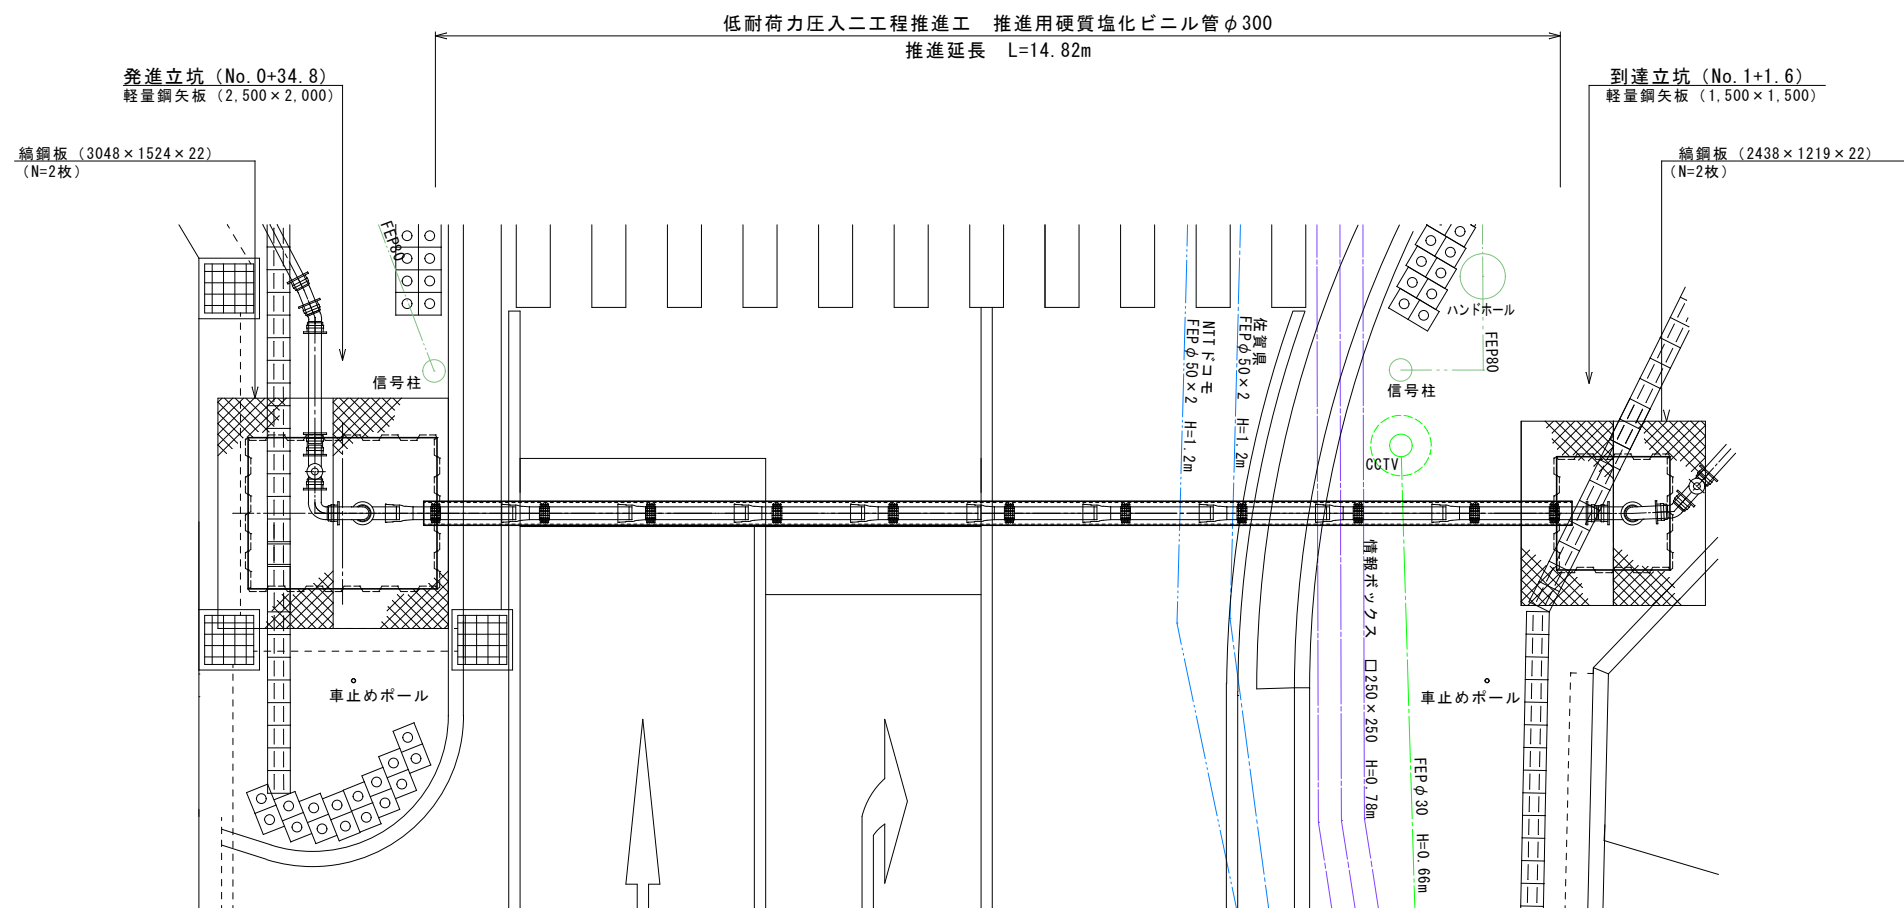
低耐荷力圧入二工程推進工　推進用硬質塩化ビニル管$\phi$300
推進延長　L=14.82m

発進立坑（No.0+34.8）
軽量鋼矢板（2,500×2,000）

縞鋼板（3048×1524×22）
（N=2枚）

到達立坑（No.1+1.6）
軽量鋼矢板（1,500×1,500）

縞鋼板（2438×1219×22）
（N=2枚）

FEP80

信号柱

NTTドコモ FEP$\phi$50×2　H=1.2m

佐賀県 FEP$\phi$50×2　H=1.2m

ハンドホール

FEP80

信号柱

CCTV

情報ボックス　□250×250　H=0.78m

FEP$\phi$30　H=0.66m

車止めポール

車止めポール